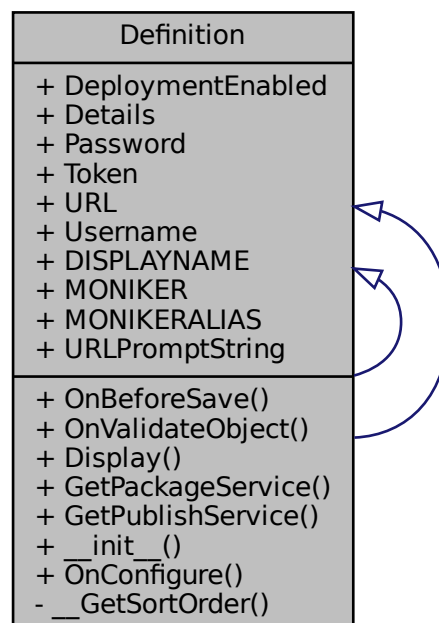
Definition

+ DeploymentEnabled
+ Details
+ Password
+ Token
+ URL
+ Username
+ DISPLAYNAME
+ MONIKER
+ MONIKERALIAS
+ URLPromptString

+ OnBeforeSave()
+ OnValidateObject()
+ Display()
+ GetPackageService()
+ GetPublishService()
+ __init__()
+ OnConfigure()
- __GetSortOrder()